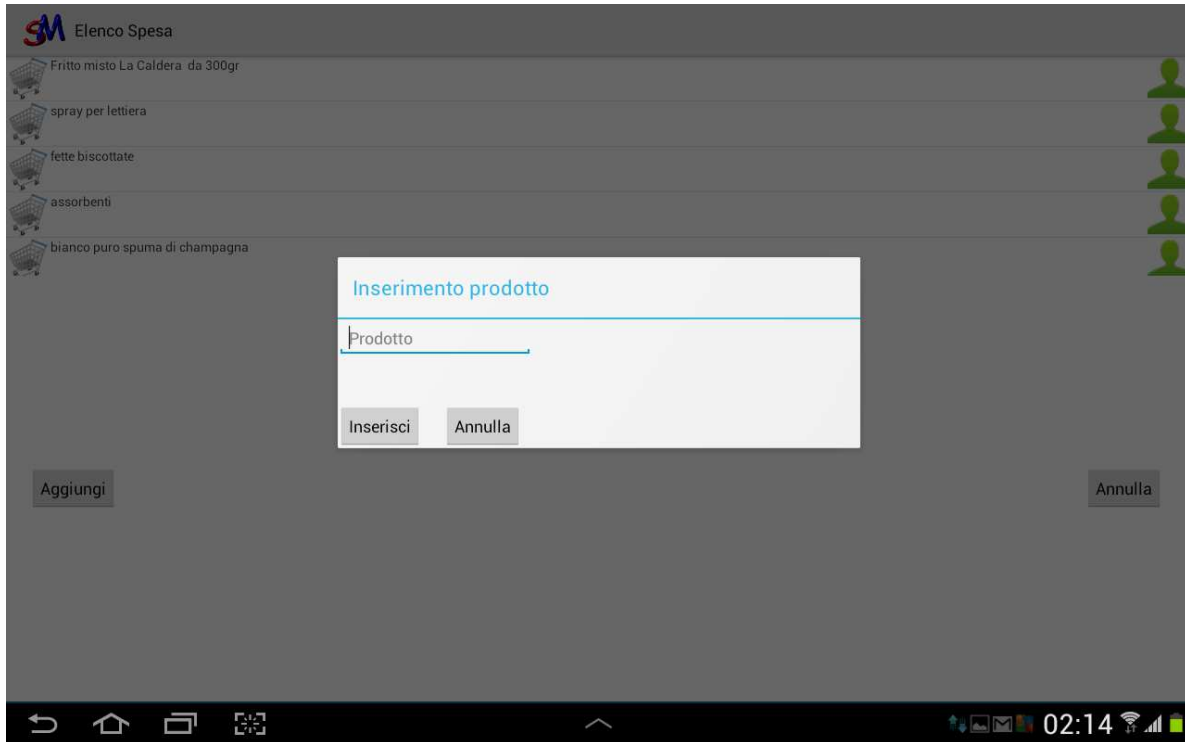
SM Elenco Spesa

Fritto misto La Caldera da 300gr

spray per lettiera

fette biscottate

assorbenti

bianco puro spuma di champagna

Inserimento prodotto

Prodotto

Inserisci Annulla

Aggiungi

Annulla

02:14